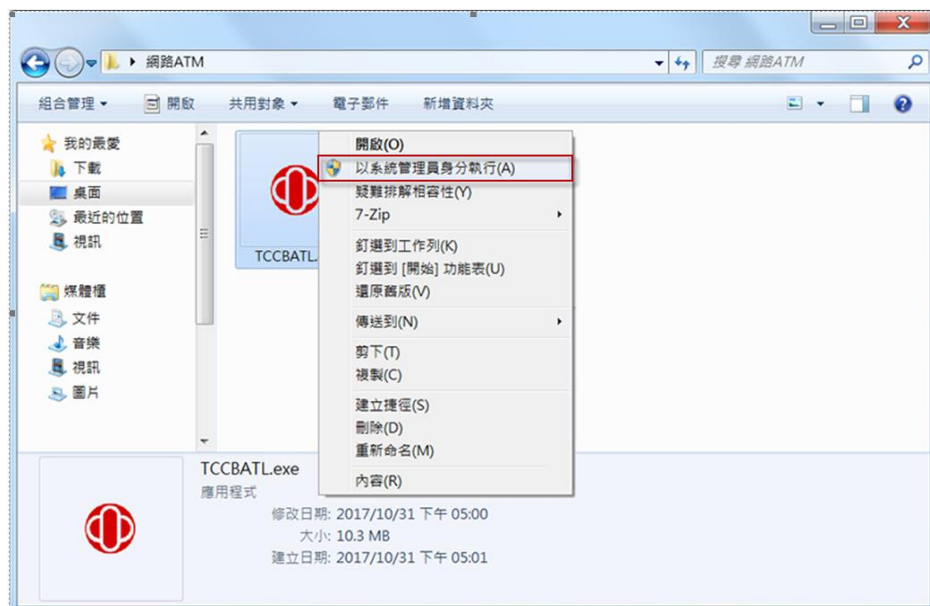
網路ATM
搜尋 網路ATM
組合管理 ▾ 開啟 共用對象 ▾ 電子郵件 新增資料夾
我的最愛
下載
桌面
最近的位置
視訊
媒體櫃
文件
音樂
視訊
圖片
TCCBATL.
開啟(O)
以系統管理員身分執行(A)
疑難排解相容性(Y)
7-Zip
釘選到工作列(K)
釘選到 [開始] 功能表(U)
還原舊版(V)
傳送到(N)
剪下(T)
複製(C)
建立捷徑(S)
刪除(D)
重新命名(M)
內容(R)
TCCBATL.exe
應用程式
修改日期: 2017/10/31 下午 05:00
大小: 10.3 MB
建立日期: 2017/10/31 下午 05:01